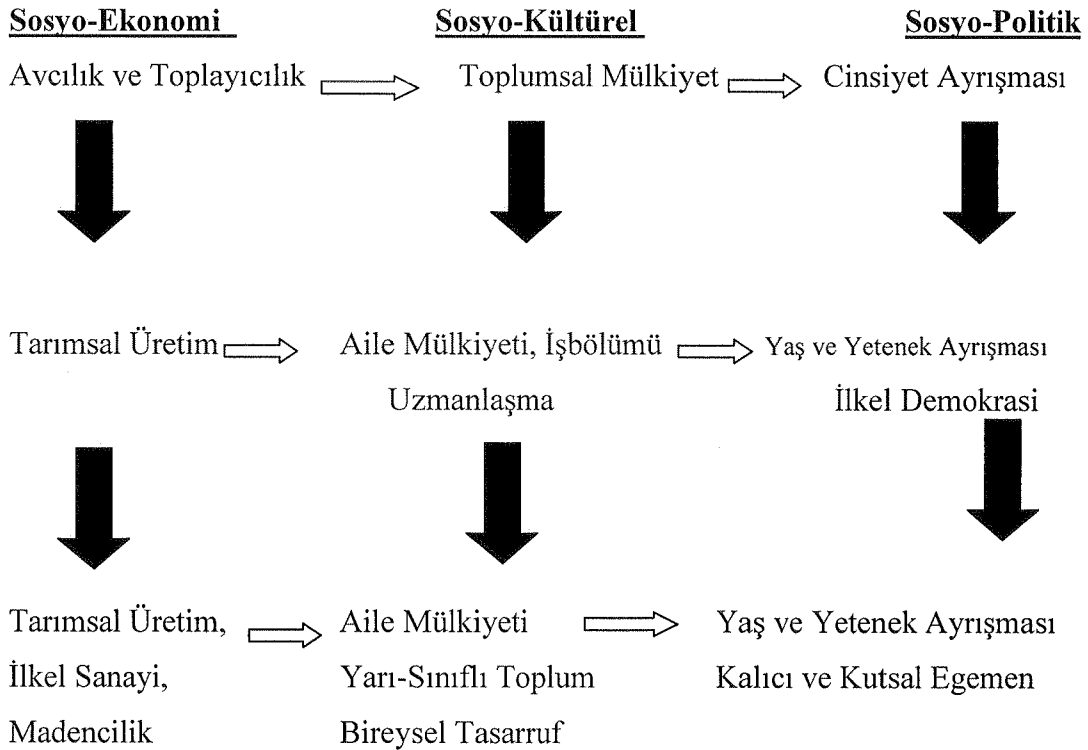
Sosyo-Ekonomi

Avcılık ve Toplayıcılık

Tarımsal Üretim

Tarımsal Üretim, İlkel Sanayi, Madencilik

Sosyo-Kültürel

Toplumsal Mülkiyet

Aile Mülkiyeti, İşbölümü Uzmanlaşma

Aile Mülkiyeti Yarı-Sınıflı Toplum Bireysel Tasarruf

Sosyo-Politik

Cinsiyet Ayrışması

Yaş ve Yetenek Ayrışması İlkel Demokrasi

Yaş ve Yetenek Ayrışması Kalıcı ve Kutsal Egemen